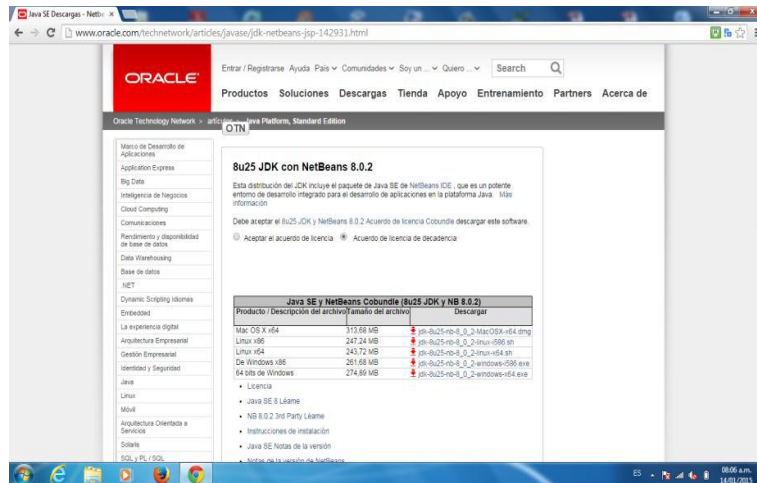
Java SE Descargas - Netb ×

www.oracle.com/technetwork/articles/javase/jdk-netbeans-jsp-142931.html

ORACLE

Entrar / Registrarse Ayuda País Comunidades Soy un ... Quiero ... Search

Productos Soluciones Descargas Tienda Apoyo Entrenamiento Partners Acerca de

Oracle Technology Network > artículos > Java Platform, Standard Edition

OTN

Marco de Desarrollo de Aplicaciones
Application Express
Big Data
Inteligencia de Negocios
Cloud Computing
Comunicaciones
Rendimiento y disponibilidad de base de datos
Data Warehousing
Base de datos
.NET
Dynamic Scripting Idiomas
Embedded
La experiencia digital
Arquitectura Empresarial
Gestión Empresarial
Identidad y Seguridad
Java
Linux
Móvil
Arquitectura Orientada a Servicios
Solaris
SQL y PL / SQL

8u25 JDK con NetBeans 8.0.2

Esta distribución del JDK incluye el paquete de Java SE de NetBeans IDE , que es un potente entorno de desarrollo integrado para el desarrollo de aplicaciones en la plataforma Java. Más información

Debe aceptar el 8u25 JDK y NetBeans 8.0.2 Acuerdo de licencia Cobundle descargar este software.

Aceptar el acuerdo de licencia Acuerdo de licencia de decadencia

| Java SE y NetBeans Cobundle (8u25 JDK y NB 8.0.2) | | |
|---|---|---|
| Producto / Descripción del archivo | Tamaño del archivo | Descargar |
| Mac OS X x64 | 313,68 MB | jdk-8u25-nb-8_0_2-MacOSX-x64.dmg |
| Linux x86 | 247,24 MB | jdk-8u25-nb-8_0_2-linux-i586.sh |
| Linux x64 | 243,72 MB | jdk-8u25-nb-8_0_2-linux-x64.sh |
| De Windows x86 | 261,68 MB | jdk-8u25-nb-8_0_2-windows-i586.exe |
| 64 bits de Windows | 274,89 MB | jdk-8u25-nb-8_0_2-windows-x64.exe |

- Licencia
- Java SE 8 Léame
- NB 8.0.2 3rd Party Léame
- Instrucciones de instalación
- Java SE Notas de la versión
- Notas de la versión de NetBeans

ES 08:06 a.m. 14/01/2015